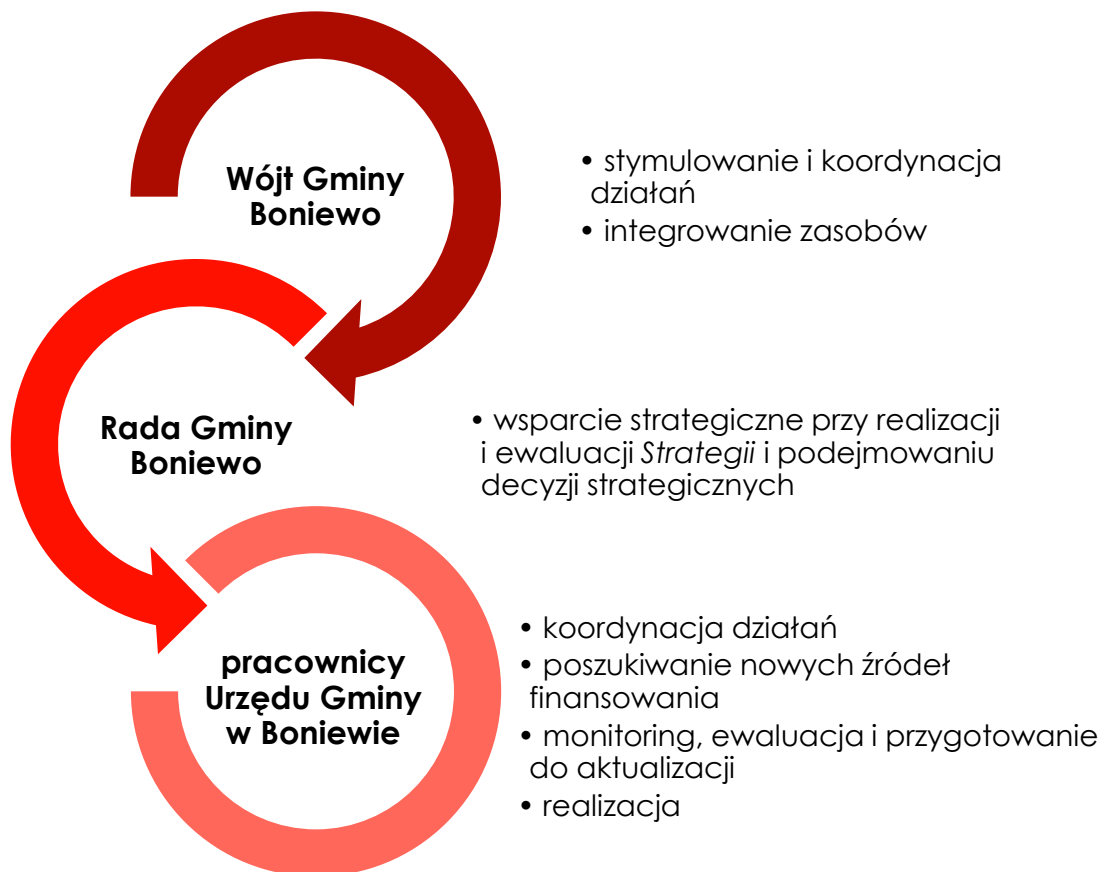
Wójt Gminy Boniewo

• stymulowanie i koordynacja działań
• integrowanie zasobów

Rada Gminy Boniewo

• wsparcie strategiczne przy realizacji i ewaluacji *Strategii* i podejmowaniu decyzji strategicznych

pracownicy Urzędu Gminy w Boniewie

• koordynacja działań
• poszukiwanie nowych źródeł finansowania
• monitoring, ewaluacja i przygotowanie do aktualizacji
• realizacja